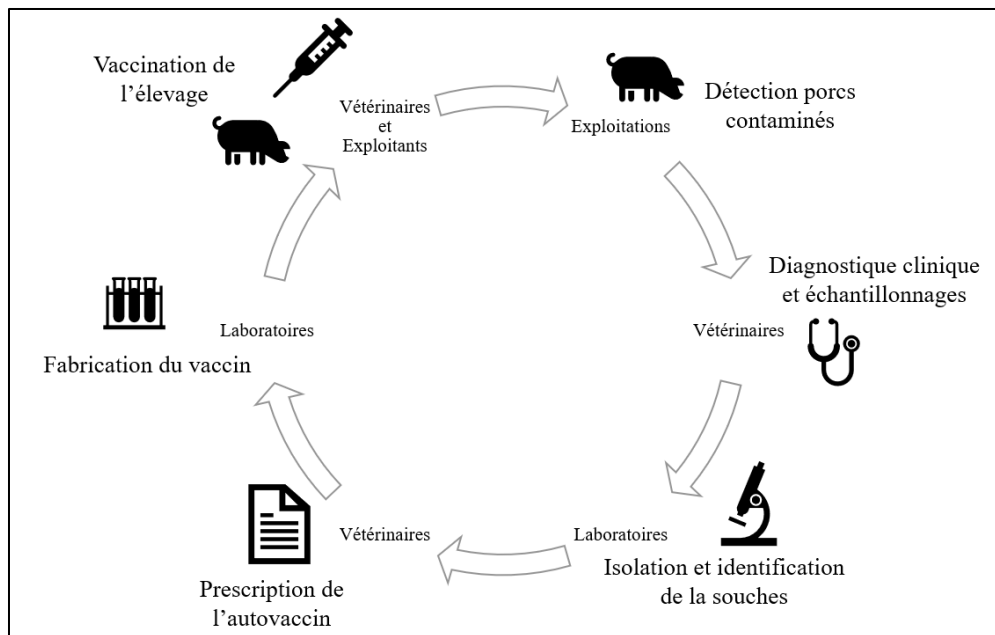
Vaccination de l'élevage

Vétérinaires et Exploitants

Exploitations

Détection porcs contaminés

Diagnostique clinique et échantillonnages

Vétérinaires

Laboratoires

Isolation et identification de la souches

Vétérinaires

Prescription de l'autovaccin

Laboratoires

Fabrication du vaccin